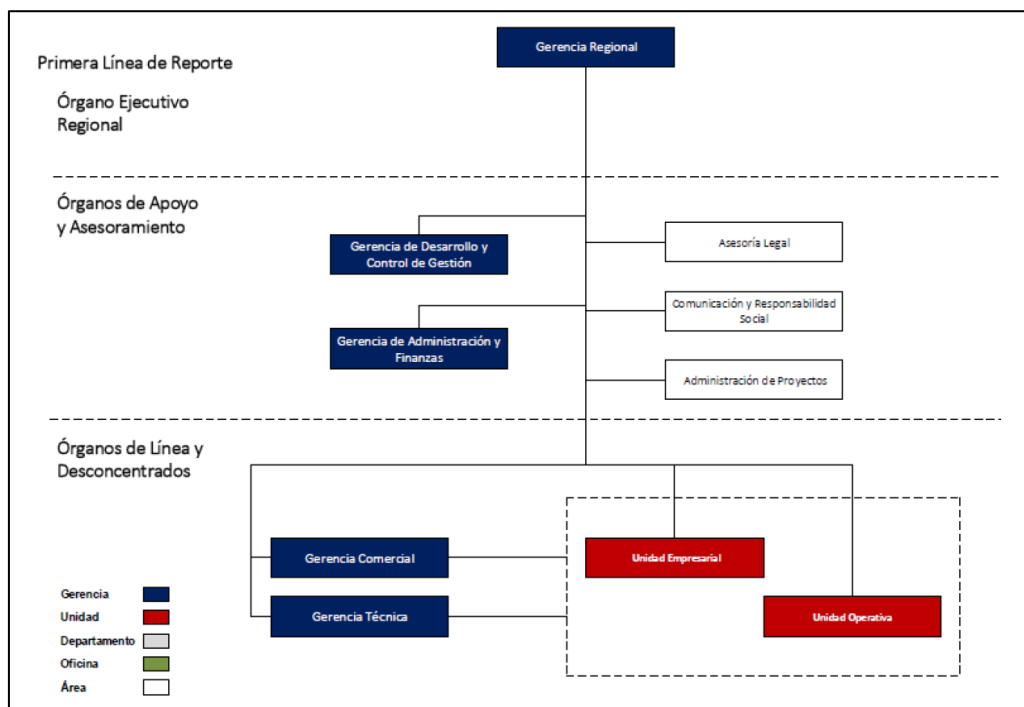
Primera Línea de Reporte

Gerencia Regional

Órgano Ejecutivo Regional

Órganos de Apoyo y Asesoramiento

Gerencia de Desarrollo y Control de Gestión

Asesoría Legal

Comunicación y Responsabilidad Social

Gerencia de Administración y Finanzas

Administración de Proyectos

Órganos de Línea y Desconcentrados

Gerencia Comercial

Unidad Empresarial

Gerencia Técnica

Unidad Operativa

Gerencia

Unidad

Departamento

Oficina

Área